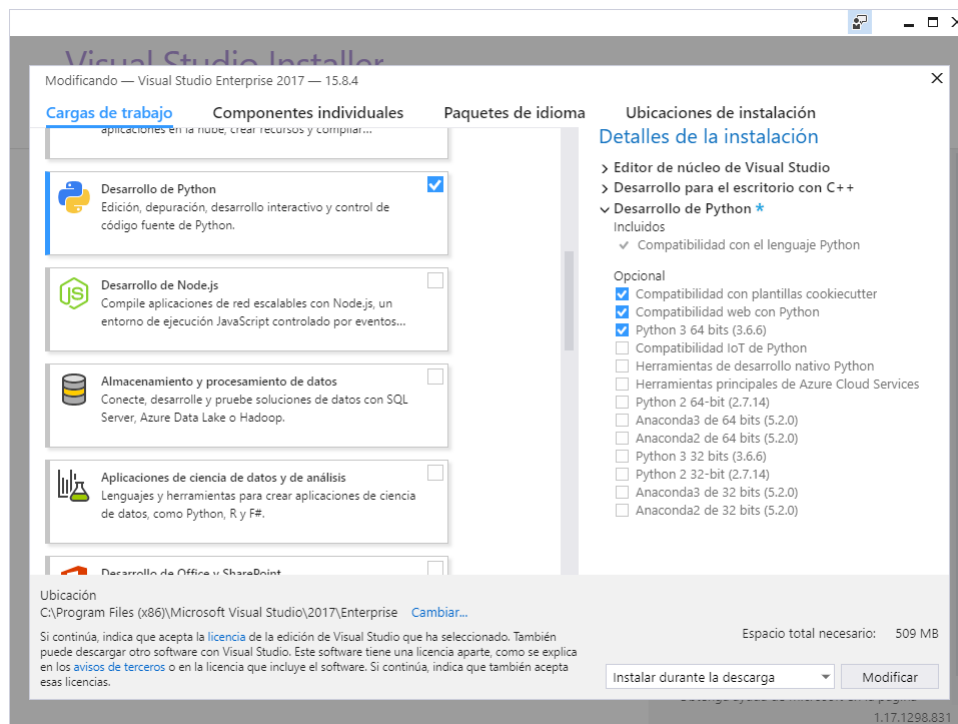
Visual Studio Installer

Modificando — Visual Studio Enterprise 2017 — 15.8.4

Cargas de trabajo Componentes individuales Paquetes de idioma Ubicaciones de instalación

aplicaciones en la nube, crear recursos y compilar...

Desarrollo de Python
Edición, depuración, desarrollo interactivo y control de código fuente de Python.

Desarrollo de Node.js
Compile aplicaciones de red escalables con Node.js, un entorno de ejecución JavaScript controlado por eventos...

Almacenamiento y procesamiento de datos
Conecte, desarrolle y pruebe soluciones de datos con SQL Server, Azure Data Lake o Hadoop.

Aplicaciones de ciencia de datos y de análisis
Lenguajes y herramientas para crear aplicaciones de ciencia de datos, como Python, R y F#.

Desarrollo de Office y SharePoint

Detalles de la instalación
> Editor de núcleo de Visual Studio
> Desarrollo para el escritorio con C++
Desarrollo de Python *
Incluidos
Compatibilidad con el lenguaje Python
Opcional
Compatibilidad con plantillas cookiecutter
Compatibilidad web con Python
Python 3 64 bits (3.6.6)
Compatibilidad IoT de Python
Herramientas de desarrollo nativo Python
Herramientas principales de Azure Cloud Services
Python 2 64-bit (2.7.14)
Anaconda3 de 64 bits (5.2.0)
Anaconda2 de 64 bits (5.2.0)
Python 3 32 bits (3.6.6)
Python 2 32-bit (2.7.14)
Anaconda3 de 32 bits (5.2.0)
Anaconda2 de 32 bits (5.2.0)

Ubicación
C:\Program Files (x86)\Microsoft Visual Studio\2017\Enterprise Cambiar...

Si continúa, indica que acepta la licencia de la edición de Visual Studio que ha seleccionado. También puede descargar otro software con Visual Studio. Este software tiene una licencia aparte, como se explica en los avisos de terceros o en la licencia que incluye el software. Si continúa, indica que también acepta esas licencias.

Espacio total necesario: 509 MB

Instalar durante la descarga Modificar

1.17.1298.831